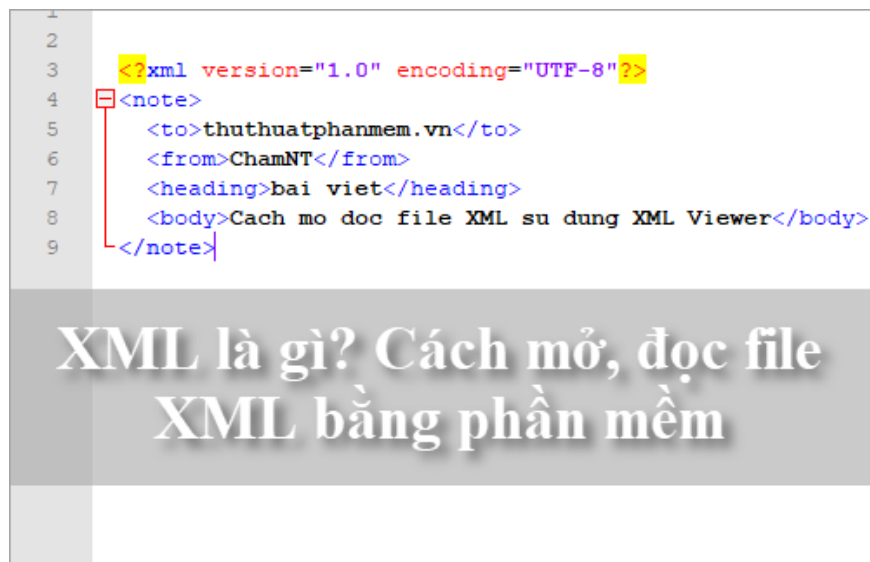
1
2
3 <?xml version="1.0" encoding="UTF-8"?>
4 <note>
5 <to>thuthuatphanmem.vn</to>
6 <from>ChamNT</from>
7 <heading>bai viet</heading>
8 <body>Cach mo doc file XML su dung XML Viewer</body>
9 </note>

XML là gì? Cách mở, đọc file XML bằng phần mềm